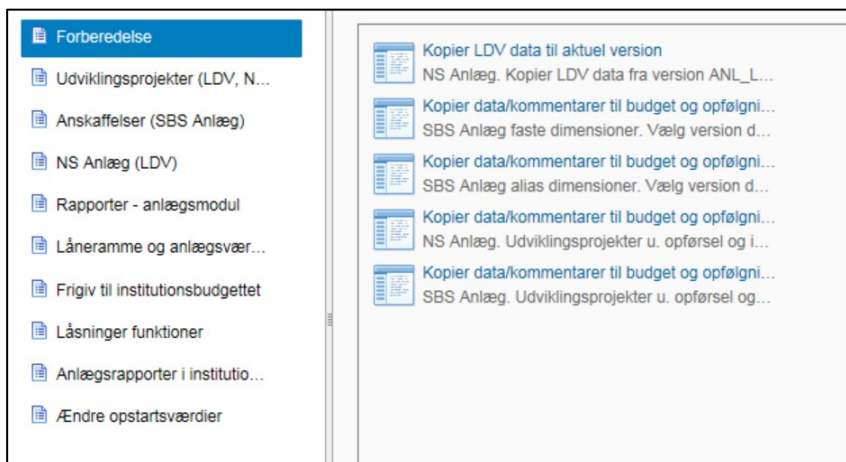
Forberedelse
Udviklingsprojekter (LDV, N...
Anskaffelser (SBS Anlæg)
NS Anlæg (LDV)
Rapporter - anlægsmodul
Låneramme og anlægsvær...
Frigiv til institutionsbudgettet
Låsninger funktioner
Anlægsrapporter i institutio...
Ændre opstartsværdier

Kopier LDV data til aktuel version
NS Anlæg. Kopier LDV data fra version ANL_L...
Kopier data/kommentarer til budget og opfølgni...
SBS Anlæg faste dimensioner. Vælg version d...
Kopier data/kommentarer til budget og opfølgni...
SBS Anlæg alias dimensioner. Vælg version d...
Kopier data/kommentarer til budget og opfølgni...
NS Anlæg. Udviklingsprojekter u. opførsel og i...
Kopier data/kommentarer til budget og opfølgni...
SBS Anlæg. Udviklingsprojekter u. opførsel og...